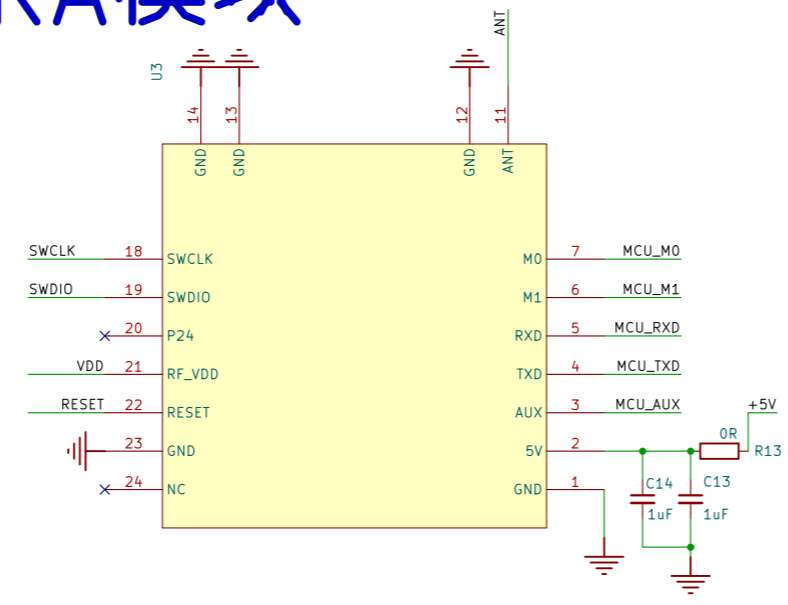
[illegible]模块

U3

14 GND
13 GND
12 GND
11 ANT
ANT

SWCLK 18 SWCLK
SWDIO 19 SWDIO
20 P24
VDD 21 RF_VDD
RESET 22 RESET
23 GND
24 NC

M0 7 MCU_M0
M1 6 MCU_M1
RXD 5 MCU_RXD
TXD 4 MCU_TXD
AUX 3 MCU_AUX
5V 2
GND 1

0R
R13
+5V
C14
1uF
C13
1uF